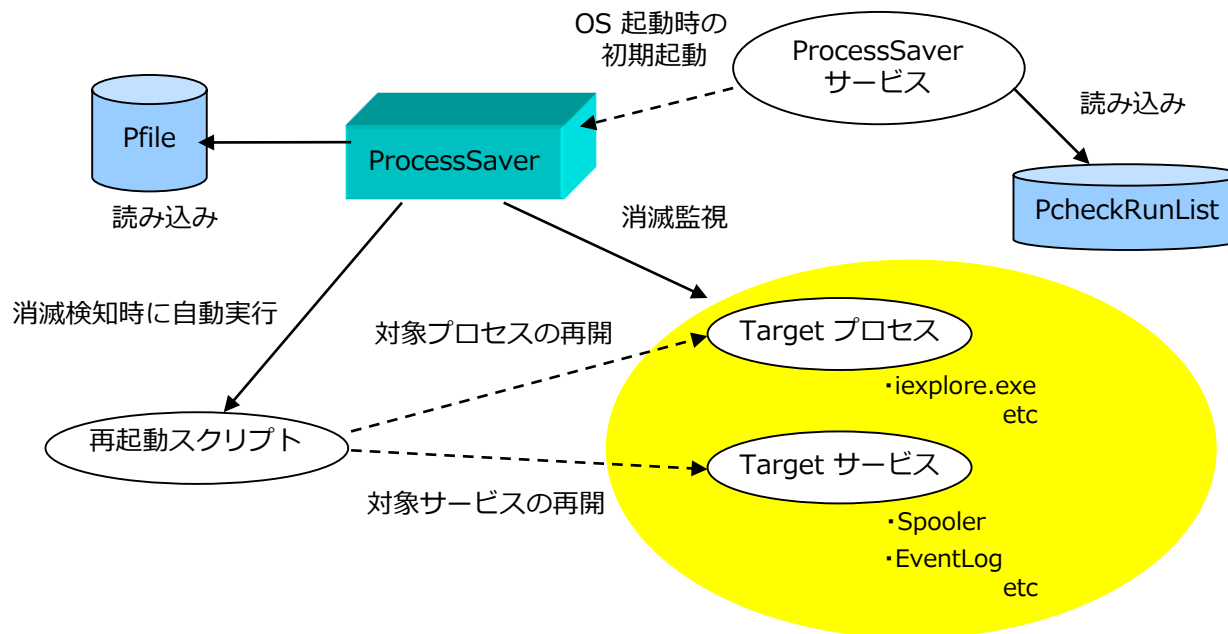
OS 起動時の
初期起動

ProcessSaver
サービス

読み込み

Pfile

ProcessSaver

PcheckRunList

読み込み

消滅監視

消滅検知時に自動実行

対象プロセスの再開

Target プロセス

・iexplore.exe
etc

再起動スクリプト

Target サービス

対象サービスの再開

・Spooler
・EventLog
etc